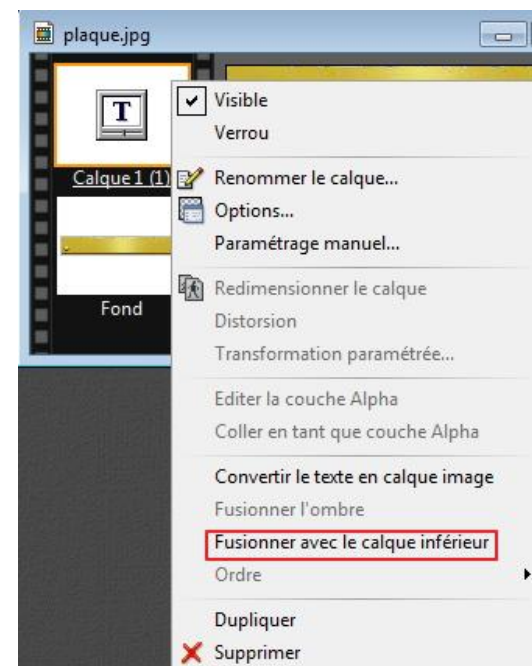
plaque.jpg

T

Calque 1 (1)

Fond

Visible
Verrou

Renommer le calque...
Options...
Paramétrage manuel...

Redimensionner le calque
Distorsion
Transformation paramétrée...

Editer la couche Alpha
Coller en tant que couche Alpha

Convertir le texte en calque image
Fusionner l'ombre
Fusionner avec le calque inférieur
Ordre

Dupliquer
Supprimer